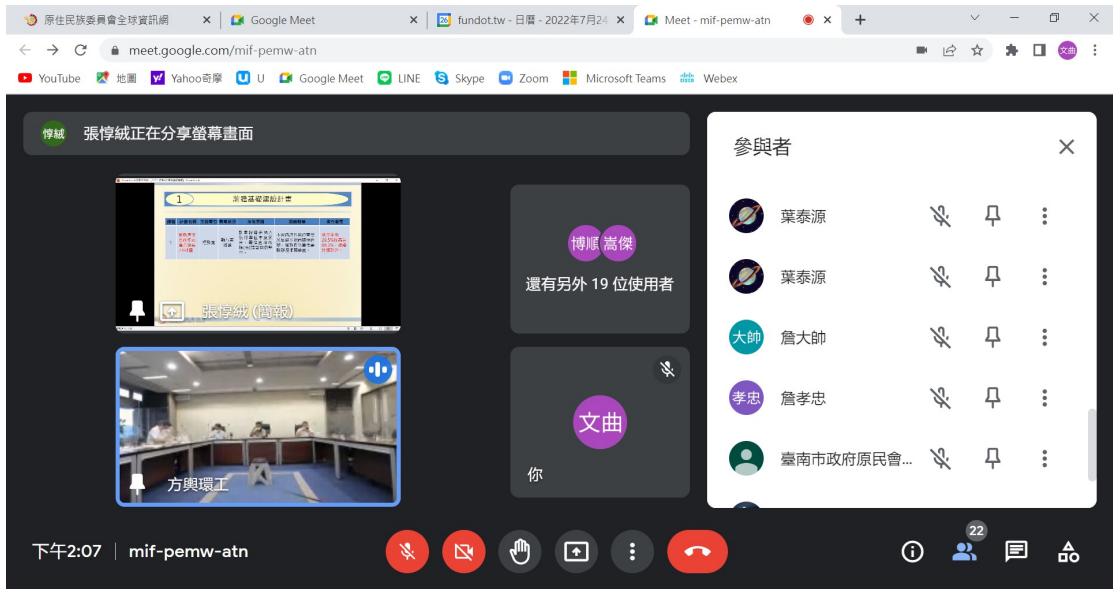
原住民族委員會全球資訊網 × Google Meet × 26 fundot.tw - 日曆 - 2022年7月24 × Meet - mif-pemw-atn ×

meet.google.com/mif-pemw-atn

YouTube 地圖 Yahoo奇摩 U Google Meet LINE Skype Zoom Microsoft Teams Webex

惇絨 張惇絨正在分享螢幕畫面

1 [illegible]

張惇絨 (簡報)

博順 嵩傑
還有另外 19 位使用者

方興環工

文曲
你

參與者
葉泰源
葉泰源
大帥 詹大帥
孝忠 詹孝忠
臺南市政府原民會...

下午2:07 | mif-pemw-atn

22